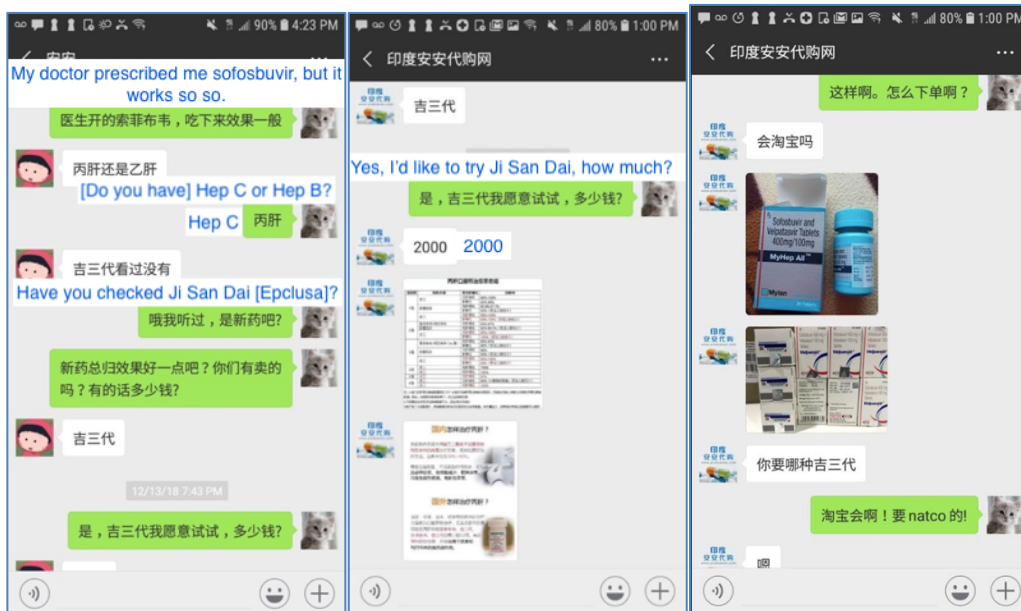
90% 4:23 PM

安安

My doctor prescribed me sofosbuvir, but it works so so.

医生开的索菲布韦，吃下来效果一般

丙肝还是乙肝

[Do you have] Hep C or Hep B?

Hep C 丙肝

吉三代看过没有

Have you checked Ji San Dai [Epclusa]?

哦我听过，是新药吧？

新药总归效果好一点吧？你们有卖的吗？有的话多少钱？

吉三代

12/13/18 7:43 PM

是，吉三代我愿意试试，多少钱？

80% 1:00 PM

印度安安代购网

吉三代

Yes, I'd like to try Ji San Dai, how much?

是，吉三代我愿意试试，多少钱？

2000 2000

80% 1:00 PM

印度安安代购网

这样啊。怎么下单啊？

会淘宝吗

Sofosbuvir and Velpatasvir Tablets 400mg/100mg

MyHep All

Mylan

你要哪种吉三代

淘宝会啊！要 natco 的!

嗯